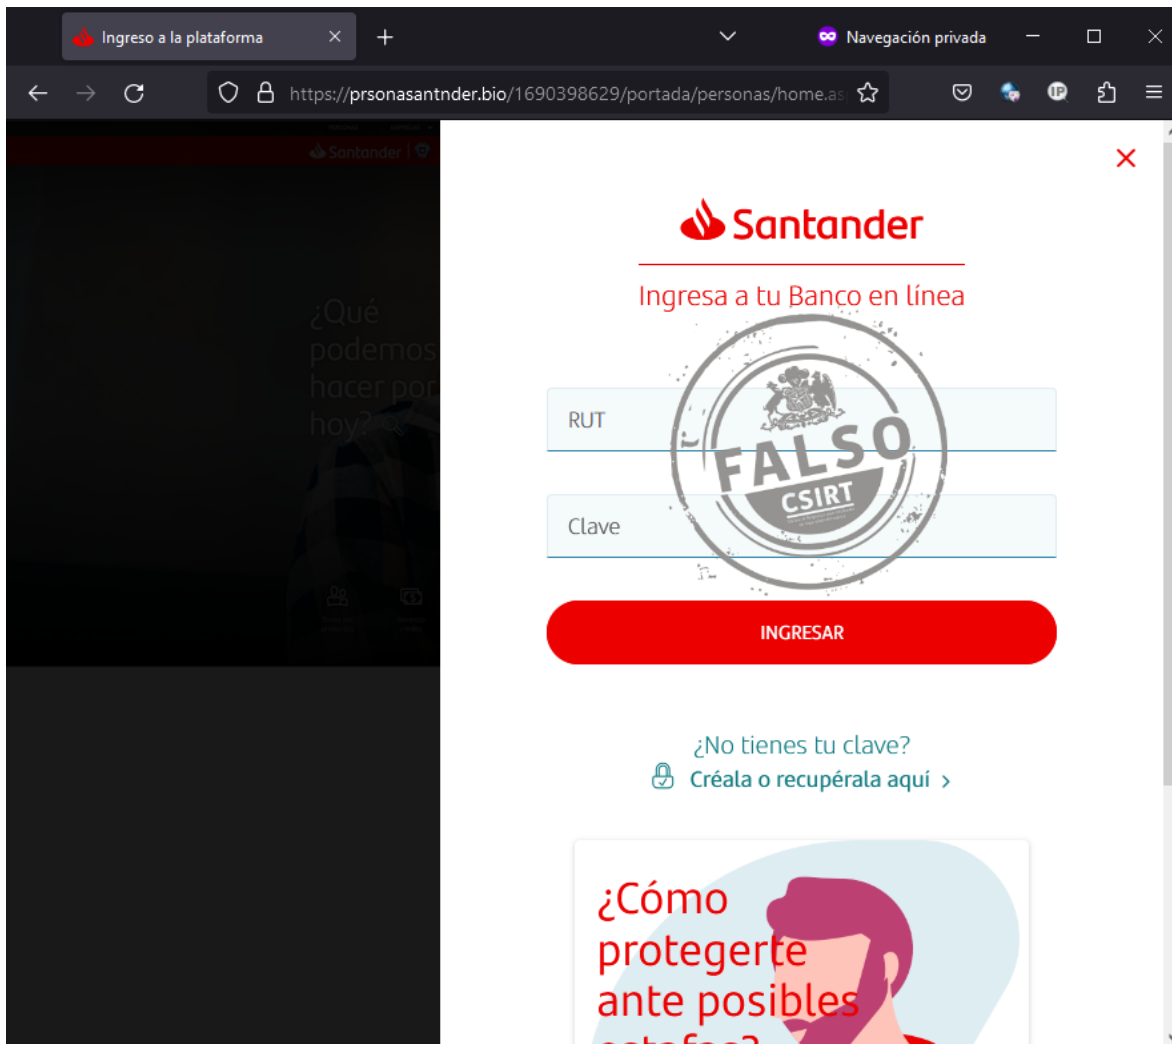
Ingreso a la plataforma

Navegación privada

https://prsonasantnder.bio/1690398629/portada/personas/home.as

Santander

¿Qué podemos hacer por hoy?

Santander

Ingresa a tu Banco en línea

RUT

Clave

FALSO

CSIRT

INGRESAR

¿No tienes tu clave?

Créala o recupérala aquí >

¿Cómo protegerte ante posibles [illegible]